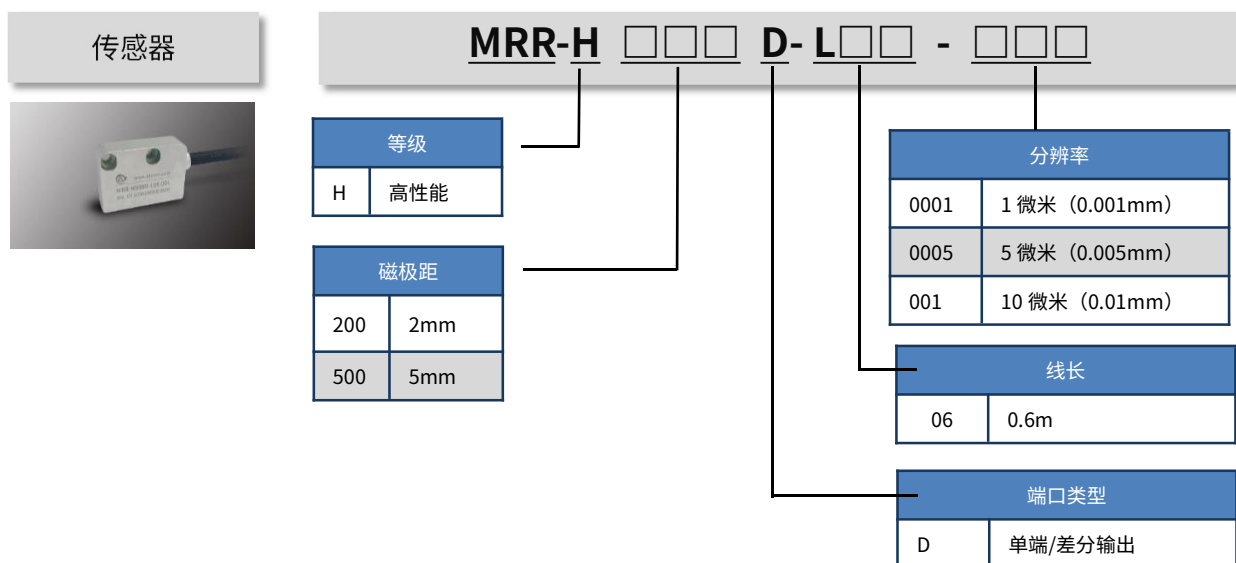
传感器

MRR-H □□□ D- L□□ - □□□

| 等级 | |
|---|---|
| H | 高性能 |

| 磁极距 | |
|---|---|
| 200 | 2mm |
| 500 | 5mm |

| 分辨率 | |
|---|---|
| 0001 | 1 微米（0.001mm） |
| 0005 | 5 微米（0.005mm） |
| 001 | 10 微米（0.01mm） |

| 线长 | |
|---|---|
| 06 | 0.6m |

| 端口类型 | |
|---|---|
| D | 单端/差分输出 |